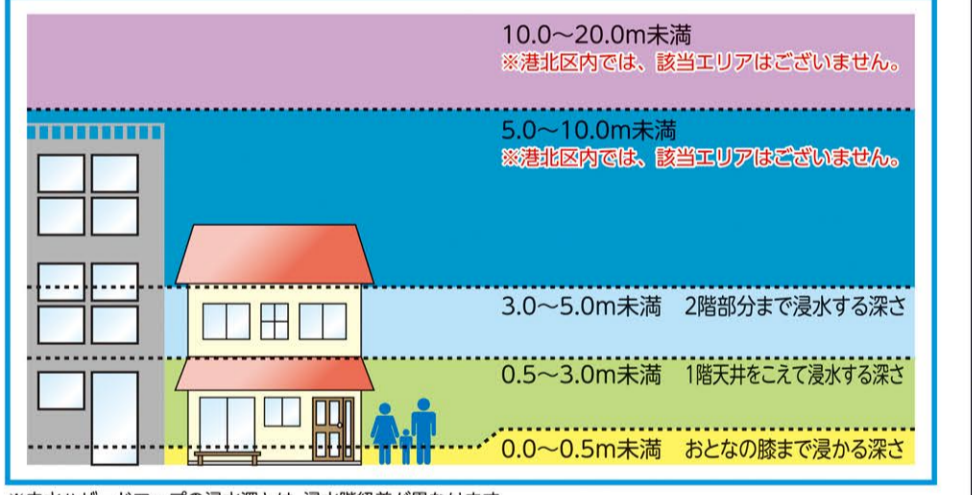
10.0～20.0m未満
※港北区内では、該当エリアはございません。

5.0～10.0m未満
※港北区内では、該当エリアはございません。

3.0～5.0m未満　2階部分まで浸水する深さ

0.5～3.0m未満　1階天井をこえて浸水する深さ

0.0～0.5m未満　おとなの膝まで浸かる深さ

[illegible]